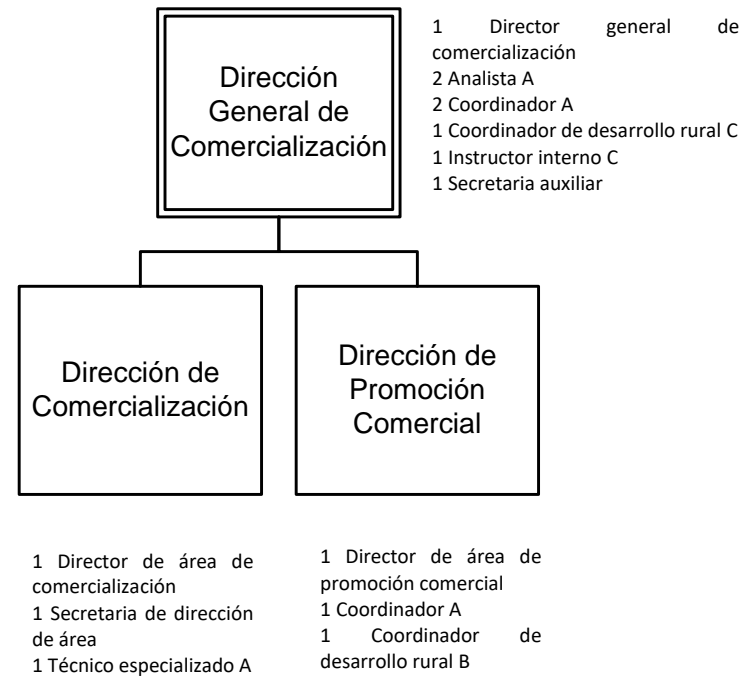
Dirección General de Comercialización

1 Director general de comercialización
2 Analista A
2 Coordinador A
1 Coordinador de desarrollo rural C
1 Instructor interno C
1 Secretaria auxiliar

Dirección de Comercialización

Dirección de Promoción Comercial

1 Director de área de comercialización
1 Secretaria de dirección de área
1 Técnico especializado A

1 Director de área de promoción comercial
1 Coordinador A
1 Coordinador de desarrollo rural B